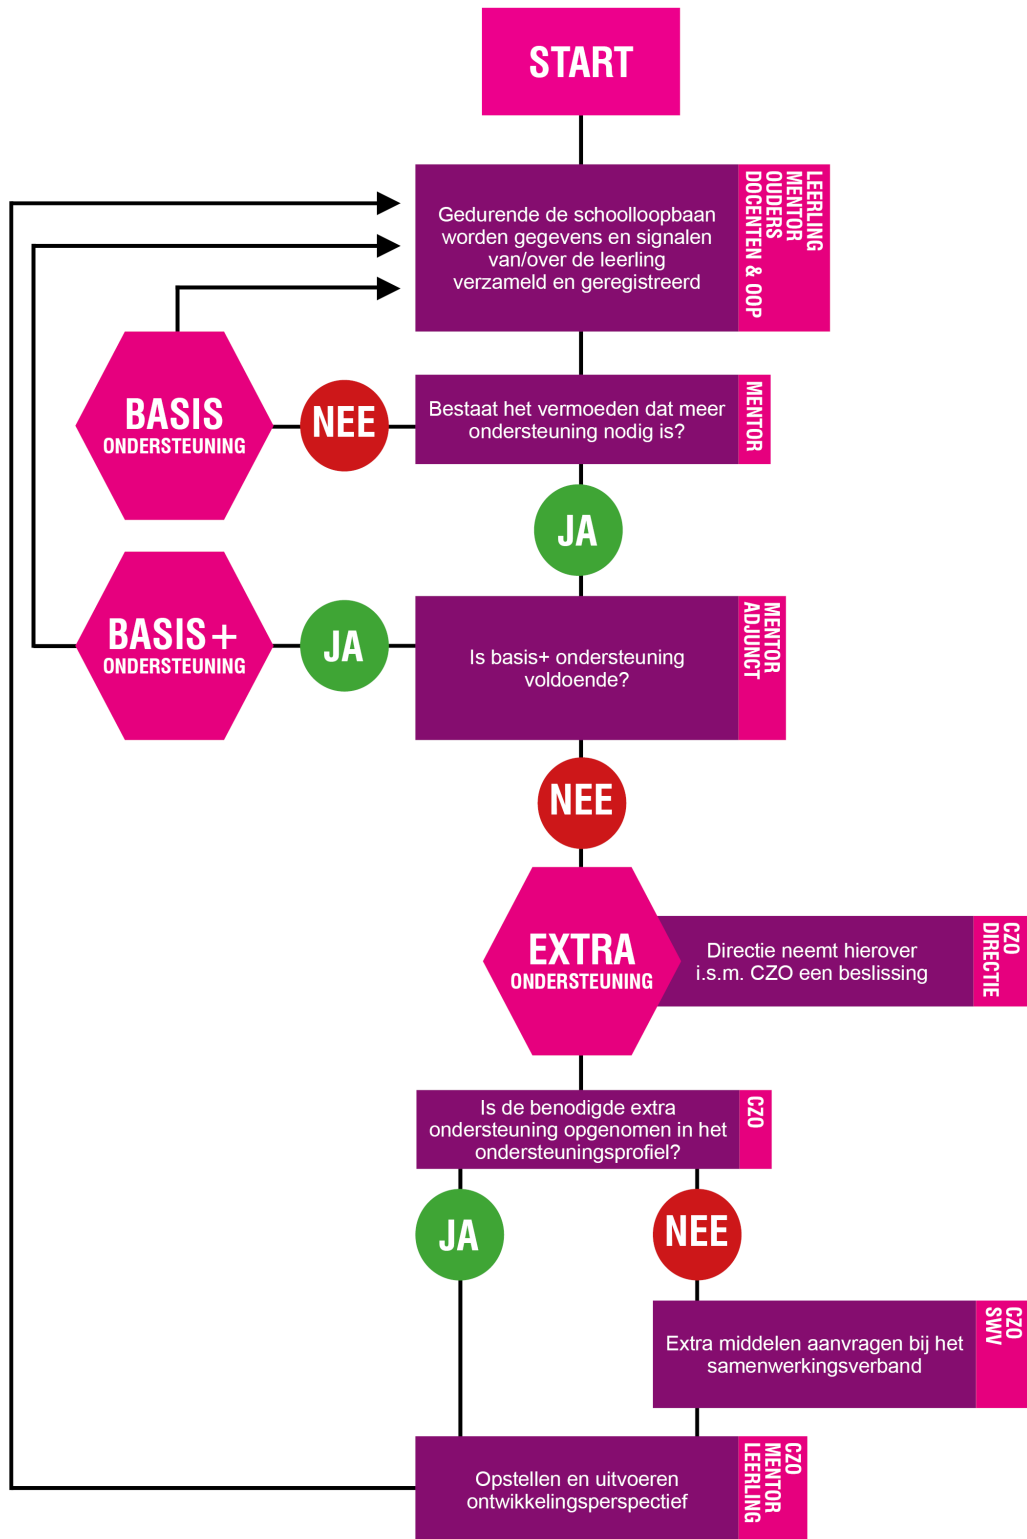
START

Gedurende de schoolloopbaan worden gegevens en signalen van/over de leerling verzameld en geregistreerd

LEERLING
MENTOR
OUDERS
DOCENTEN & OOP

BASIS
ONDERSTEUNING

NEE

Bestaat het vermoeden dat meer ondersteuning nodig is?

MENTOR

JA

BASIS+
ONDERSTEUNING

JA

Is basis+ ondersteuning voldoende?

MENTOR
ADJUNCT

NEE

EXTRA
ONDERSTEUNING

Directie neemt hierover i.s.m. CZO een beslissing

CZO
DIRECTIE

Is de benodigde extra ondersteuning opgenomen in het ondersteuningsprofiel?

CZO

JA

NEE

Extra middelen aanvragen bij het samenwerkingsverband

CZO
SWV

Opstellen en uitvoeren ontwikkelingsperspectief

CZO
MENTOR
LEERLING